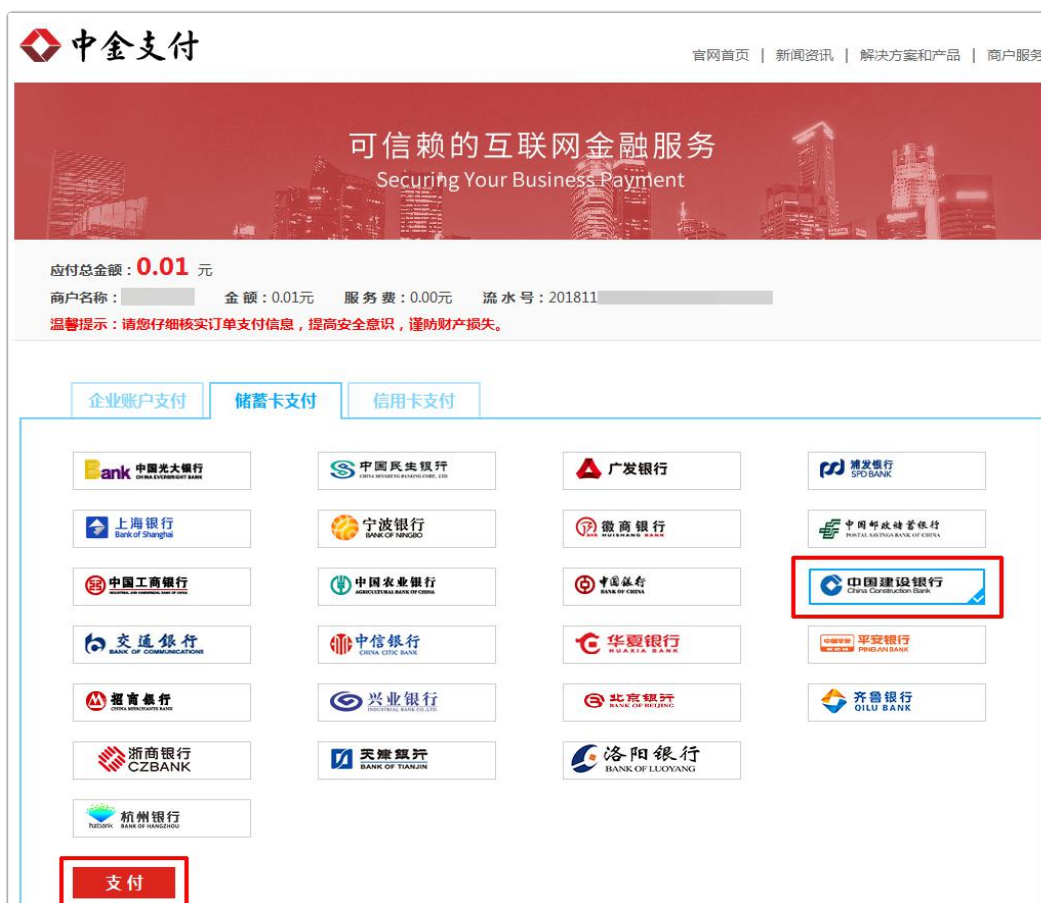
中金支付

官网首页 | 新闻资讯 | 解决方案和产品 | 商户服务

可信赖的互联网金融服务
Securing Your Business Payment

应付总金额：0.01 元
商户名称：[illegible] 金 额：0.01元 服务费：0.00元 流水号：201811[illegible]
温馨提示：请您仔细核实订单支付信息，提高安全意识，谨防财产损失。

企业账户支付 | 储蓄卡支付 | 信用卡支付

Bank 中国光大银行 CHINA EVERBRIGHT BANK
中国民生银行 CHINA MINSHENG BANKING CORP., LTD
广发银行
浦发银行 SPD BANK
上海银行 Bank of Shanghai
宁波银行 BANK OF NINGBO
徽商银行 HUISHANG BANK
中国邮政储蓄银行 POSTAL SAVINGS BANK OF CHINA
中国工商银行
中国农业银行 AGRICULTURAL BANK OF CHINA
中国银行 BANK OF CHINA
中国建设银行 China Construction Bank
交通银行 BANK OF COMMUNICATIONS
中信银行 CHINA CITIC BANK
华夏银行 HUAXIA BANK
平安银行 PING AN BANK
招商银行 CHINA MERCHANTS BANK
兴业银行 INDUSTRIAL BANK CO.,LTD.
北京银行 BANK OF BEIJING
齐鲁银行 QILU BANK
浙商银行 CZBANK
天津银行 BANK OF TIANJIN
洛阳银行 BANK OF LUOYANG
hzbank 杭州银行 BANK OF HANGZHOU

支付